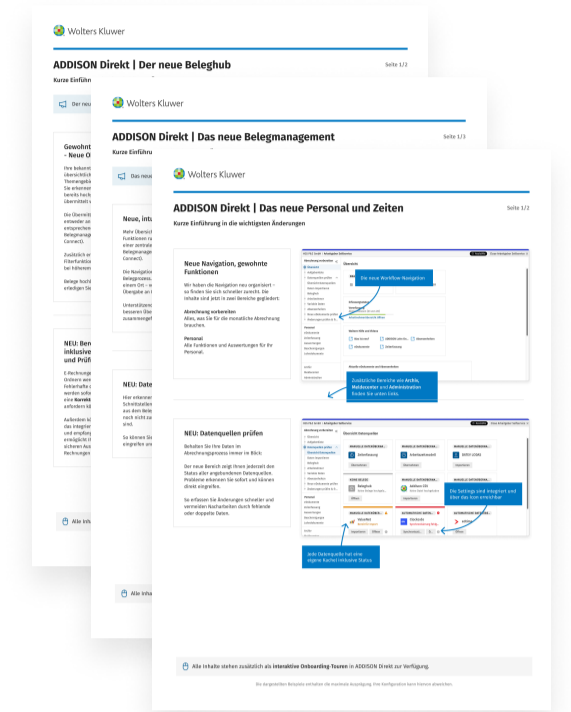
Wolters Kluwer

ADDISON Direkt | Der neue Beleghub

Seite 1/2

Kurze Einführung

Der neu

Gewohnt
– Neue O

Ihre bekannt
übersichtlic
Themengebi
Sie erkennen
bereits hoch
Übersichtsd

Die Übersich
entweder au
entsprechen
Belegmanag
Connect).

Zusätzlich er
Filterfunktio
bei höheren

Belege hoch
erledigen Sie

NEU: Bel
inklusive
und Prüf

E-Rechnunge
Ordnern wer
Fehlerhafte u
werden sofo
eine Korrekt
einfachen Kl

Außerdem kö
das Integrier
und empfang
ermöglicht I
sicheren Aus
Rechnungen

Alle Inhalt

Wolters Kluwer

ADDISON Direkt | Das neue Belegmanagement

Seite 1/3

Kurze Einführung

Das neue

Neue, intu

Mehr Übersic
Funktionen ru
einer zentrale
Belegmanager
Connect).

Die Navigation
Belegprozess.
einem Ort) – w
Übergabe an I

Unterstützen
besseren Übe
zusammengef

NEU: Dater

Hier erkenner
Schnittstellen
aus dem Bele
noch nicht au
sind.

So können Sie
eingreifen un

Alle Inha

Wolters Kluwer

ADDISON Direkt | Das neue Personal und Zeiten

Seite 1/2

Kurze Einführung in die wichtigsten Änderungen

Neue Navigation, gewohnte Funktionen

Wir haben die Navigation neu organisiert – so finden Sie sich schneller zurecht. Die Inhalte sind jetzt in zwei Bereiche gegliedert:

Abrechnung vorbereiten
Alles, was Sie für die monatliche Abrechnung brauchen.

Personal
Alle Funktionen und Auswertungen für Ihr Personal.

Die neue Workflow-Navigation

Zusätzliche Bereiche wie Archiv, Meldecenter und Administration finden Sie unten links.

NEU: Datenquellen prüfen

Behalten Sie Ihre Daten im Abrechnungsprozess immer im Blick:

Der neue Bereich zeigt Ihnen jederzeit den Status aller angebundenen Datenquellen. Probleme erkennen Sie sofort und können direkt eingreifen.

So erfassen Sie Änderungen schneller und vermeiden Nacharbeiten durch fehlende oder doppelte Daten.

Die Settings sind integriert und über das Icon erreichbar

Jede Datenquelle hat eine eigene Kachel inklusive Status

Alle Inhalte stehen zusätzlich als interaktive Onboarding-Touren in ADDISON Direkt zur Verfügung.

Die dargestellten Beispiele enthalten die maximale Ausprägung. Ihre Konfiguration kann hiervon abweichen.